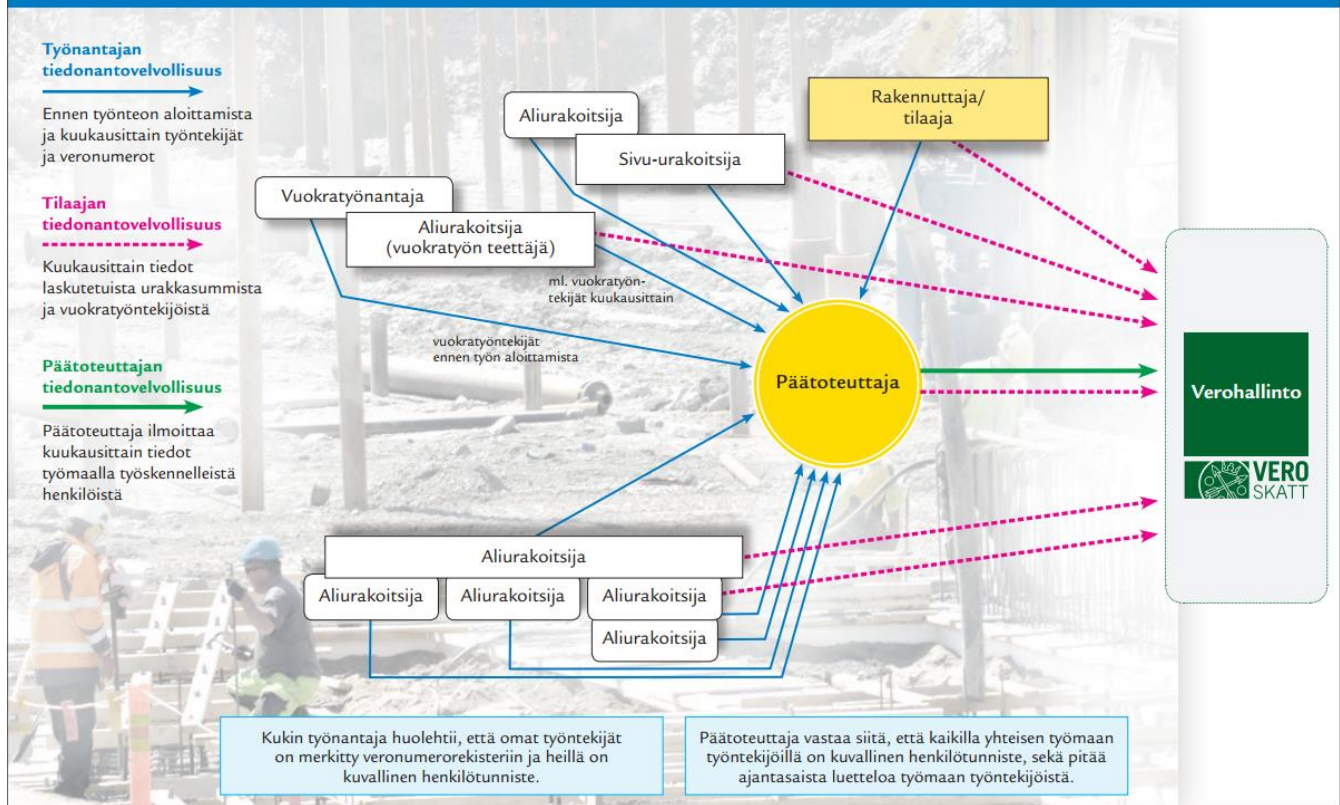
Työnantajan tiedonantovelvollisuus

Ennen työnteon aloittamista ja kuukausittain työntekijät ja veronumerot

Tilaajan tiedonantovelvollisuus

Kuukausittain tiedot laskutetuista urakkasummista ja vuokratyöntekijöistä

Päätoteuttajan tiedonantovelvollisuus

Päätoteuttaja ilmoittaa kuukausittain tiedot työmaalla työskennelleistä henkilöistä

Aliurakoitsija

Sivu-urakoitsija

Rakennuttaja/ tilaaja

Vuokratyönantaja

Aliurakoitsija (vuokratyön teettäjä)

ml. vuokratyöntekijät kuukausittain

vuokratyöntekijät ennen työn aloittamista

Päätoteuttaja

Verohallinto

VERO SKATT

Aliurakoitsija

Aliurakoitsija

Aliurakoitsija

Aliurakoitsija

Aliurakoitsija

Kukin työnantaja huolehtii, että omat työntekijät on merkitty veronumerorekisteriin ja heillä on kuvallinen henkilötunniste.

Päätoteuttaja vastaa siitä, että kaikilla yhteisen työmaan työntekijöillä on kuvallinen henkilötunniste, sekä pitää ajantasaista luetteloa työmaan työntekijöistä.